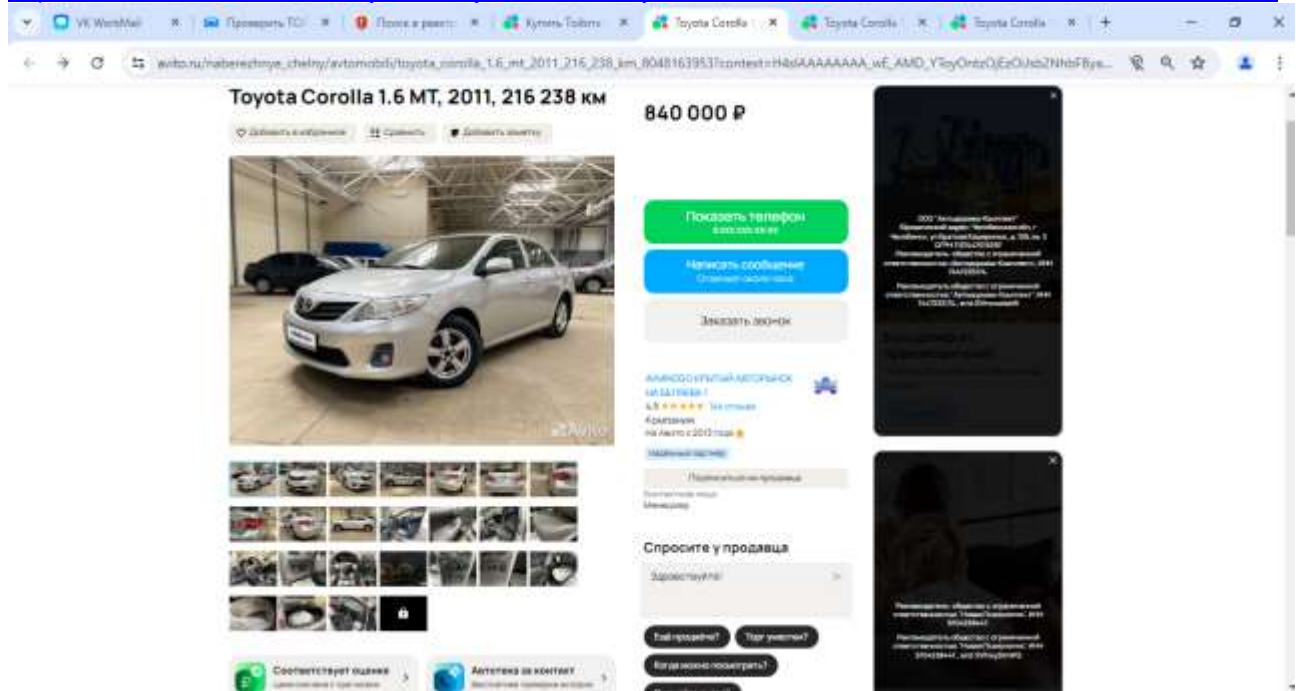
VK WorkMail | Проверить ТС | Поиск в реестр | Купить Toyota | Toyota Corolla | Toyota Corolla | Toyota Corolla

avito.ru/naberezhnye_chelny/avtomobili/toyota_corolla_1.6_mt_2011_216_238_km_8048163953?context=H4sIAAAAAAAA_wE_AMD_YToyOntzOjEzOiJzb2NhbFBys...

Toyota Corolla 1.6 MT, 2011, 216 238 км

Добавить в избранное | Сравнить | Добавить заметку

840 000 ₽

Показать телефон
8 XXX XXX-XX-XX

Написать сообщение
Отвечает около часа

Заказать звонок

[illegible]
4,5 ★★★★★ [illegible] отзыва
Компания
На Авито с 2013 года

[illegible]

Подписаться на продавца

Контактное лицо
Менеджер

Спросите у продавца

Здравствуйте!

Ещё продаёте? | Торг уместен? | Когда можно посмотреть?

Соответствует оценке | Автотека за контакт

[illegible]